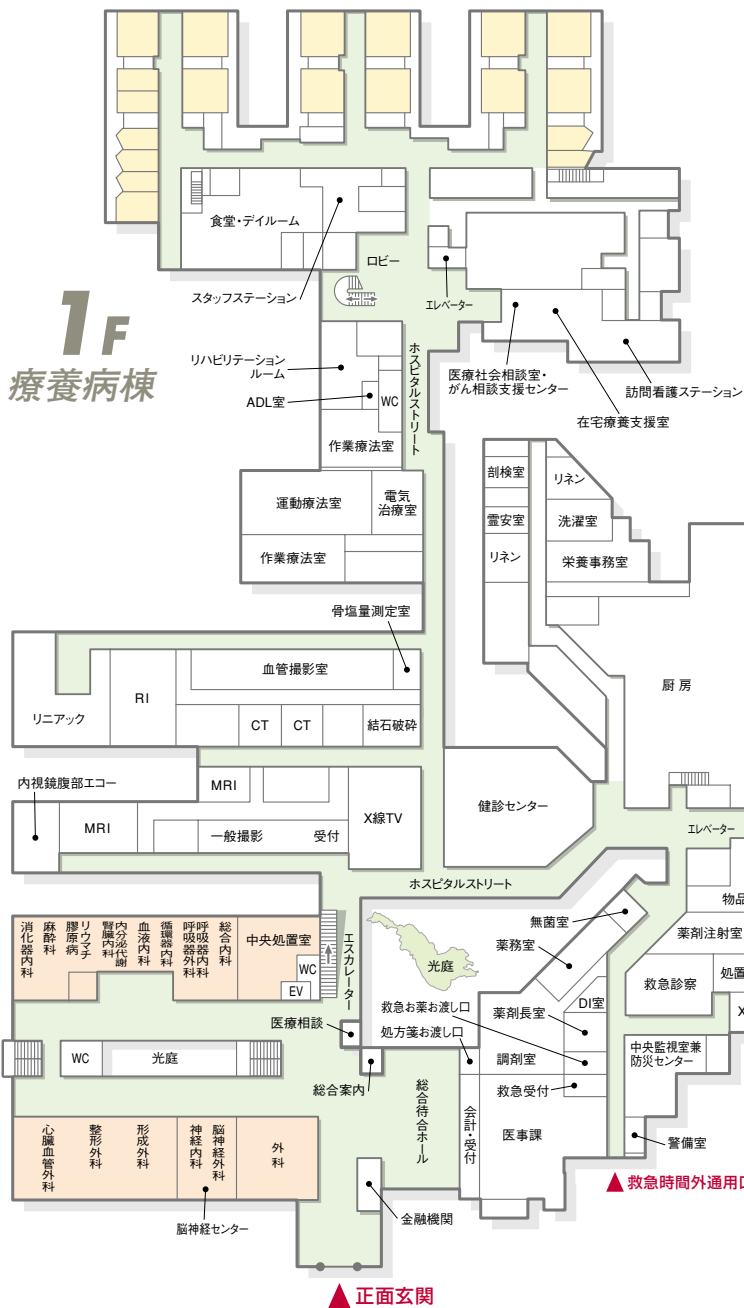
1F
療養病棟

食堂・デイルーム
スタッフステーション
ロビー
エレベーター
医療社会相談室・
がん相談支援センター
在宅療養支援室
訪問看護ステーション
リハビリテーション
ルーム
ADL室
WC
作業療法室
ホスピタルストリート
運動療法室
電気
治療室
作業療法室
剖検室
霊安室
リネン
リネン
洗濯室
栄養事務室
骨塩量測定室
血管撮影室
RI
リニアック
CT
CT
結石破砕
厨房
内視鏡腹部エコー
MRI
MRI
一般撮影
受付
X線TV
健診センター
エレベーター
ホスピタルストリート
物品
消化器内科
麻酔科
膠原病
リウマチ
腎臓内科
内分泌代謝
血液内科
循環器内科
呼吸器内科
呼吸器外科
総合内科
中央処置室
WC
EV
エスカレーター
光庭
無菌室
薬務室
薬剤注射室
救急診察
処置
X
DI室
薬剤長室
救急お薬お渡し口
処方箋お渡し口
WC
光庭
医療相談
調剤室
救急受付
中央監視室兼
防災センター
総合案内
総合待合ホール
会計・受付
医事課
心臓血管外科
整形外科
形成外科
神経内科
脳神経外科
外科
警備室
▲ 救急時間外通用口
脳神経センター
金融機関
▲ 正面玄関